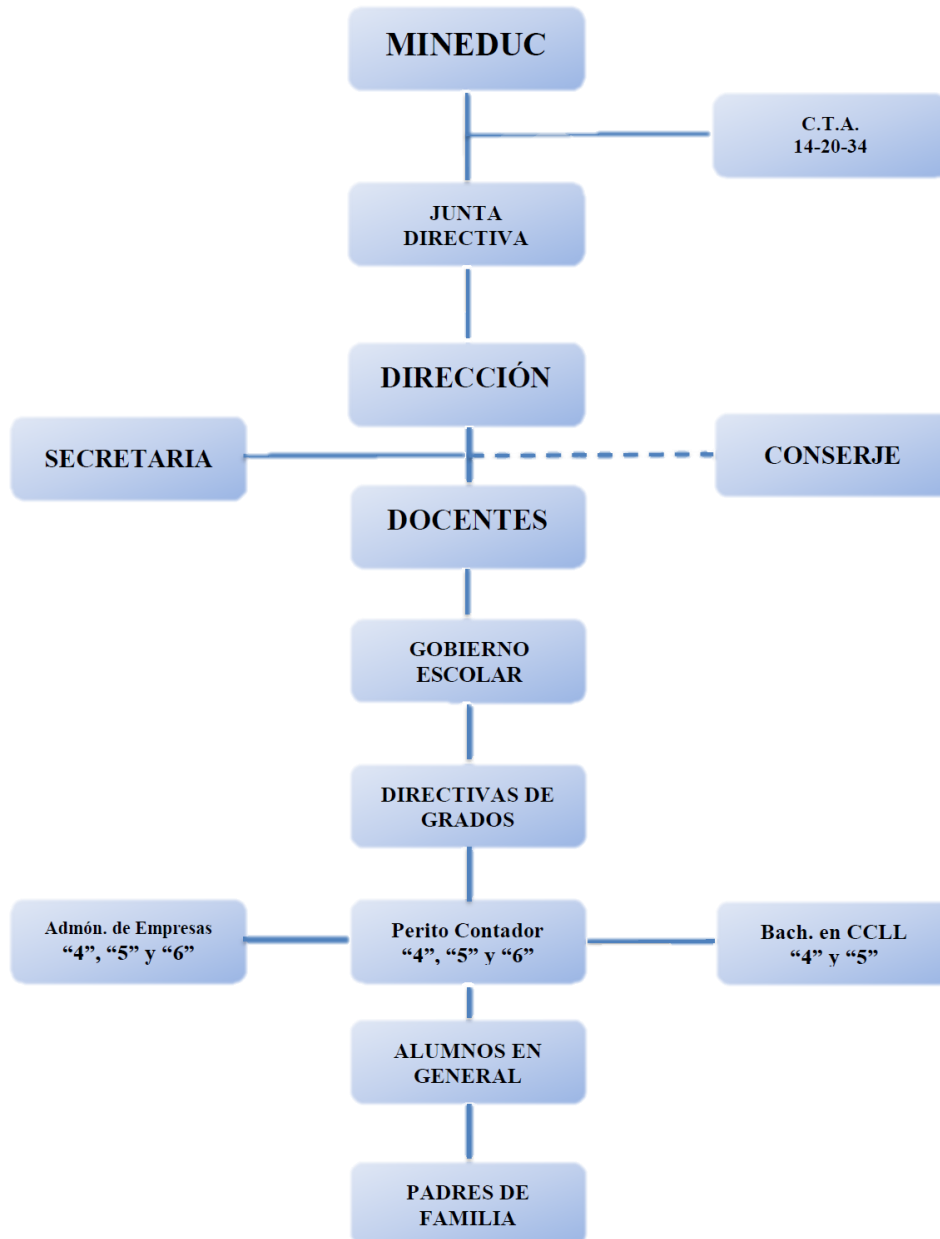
MINEDUC

C.T.A.
14-20-34

JUNTA DIRECTIVA

DIRECCIÓN

SECRETARIA

CONSERJE

DOCENTES

GOBIERNO ESCOLAR

DIRECTIVAS DE GRADOS

Admón. de Empresas
“4”, “5” y “6”

Perito Contador
“4”, “5” y “6”

Bach. en CCLL
“4” y “5”

ALUMNOS EN GENERAL

PADRES DE FAMILIA